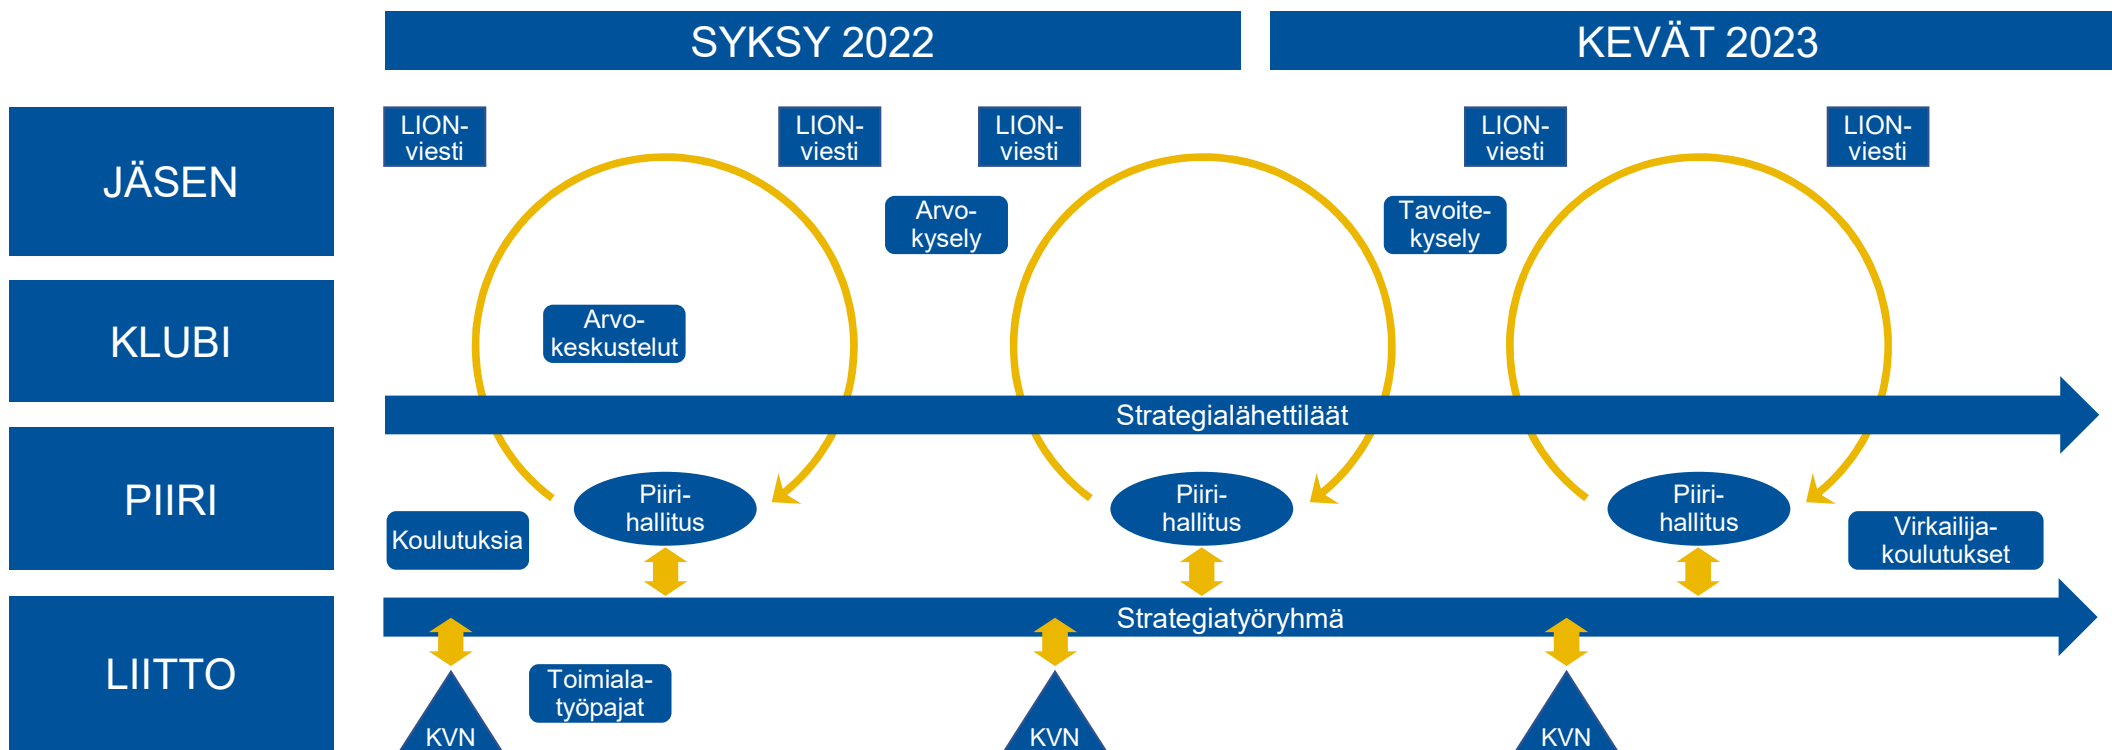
SYKSY 2022

KEVÄT 2023

JÄSEN

KLUBI

PIIRI

LIITTO

LION-viesti

LION-viesti

LION-viesti

LION-viesti

LION-viesti

Arvo-kysely

Tavoite-kysely

Arvo-keskustelut

Strategialähettiläät

Koulutuksia

Piiri-hallitus

Piiri-hallitus

Piiri-hallitus

Virkailija-koulutukset

Strategiatyöryhmä

Toimiala-työpajat

KVN

KVN

KVN